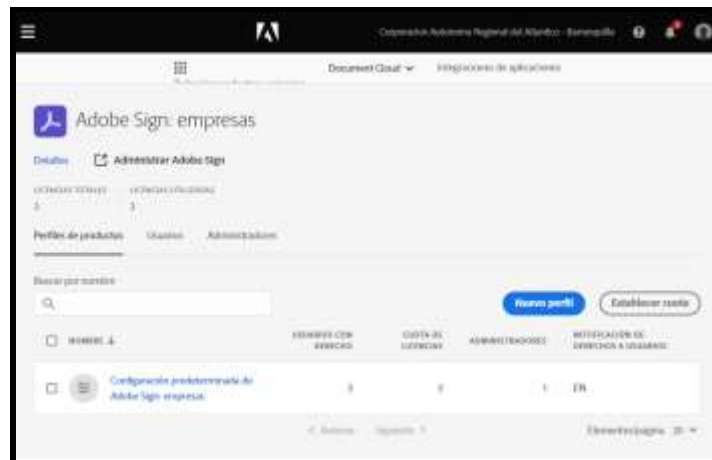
Corporación Autónoma Regional del Atlántico - Barranquilla

Document Cloud

Integraciones de aplicaciones

Adobe Sign: empresas

Detalles

Administrar Adobe Sign

LICENCIAS TOTALES
1

LICENCIAS UTILIZADAS
1

Perfiles de productos

Usuarios

Administradores

Buscar por nombre

Nuevo perfil

Establecer cuota

NOMBRE

USUARIOS CON DERECHOS

CUOTA DE LICENCIAS

ADMINISTRADORES

NOTIFICACIÓN DE DERECHOS A USUARIOS

Configuración predeterminada de Adobe Sign: empresas

1

1

1

EN

< Anterior

Siguiente >

Elementos/página: 20